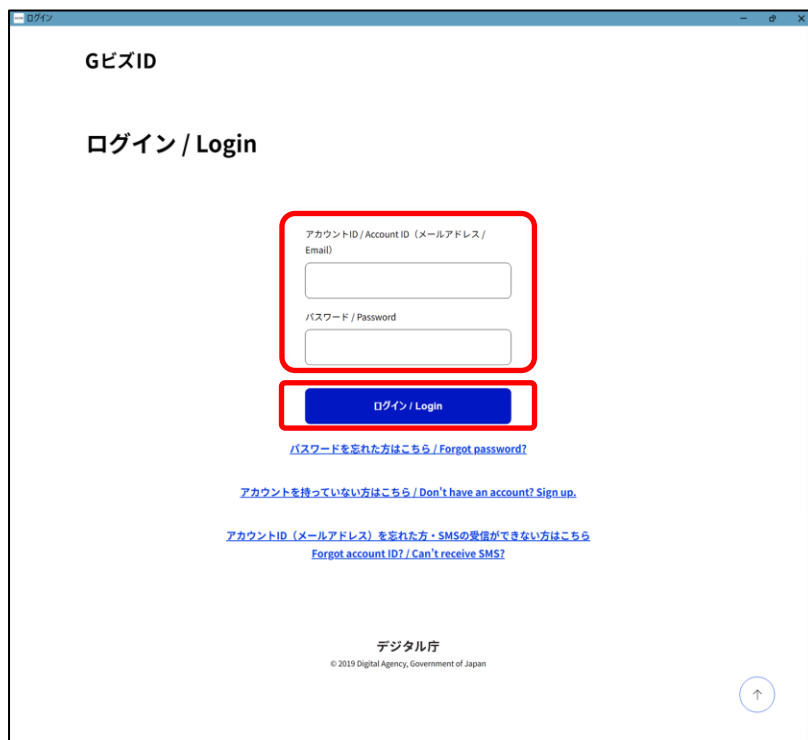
ログイン

GビズID

ログイン / Login

アカウントID / Account ID（メールアドレス / Email）

パスワード / Password

ログイン / Login

パスワードを忘れた方はこちら / Forgot password?

アカウントを持っていない方はこちら / Don't have an account? Sign up.

アカウントID（メールアドレス）を忘れた方・SMSの受信ができない方はこちら
Forgot account ID? / Can't receive SMS?

デジタル庁
© 2019 Digital Agency, Government of Japan